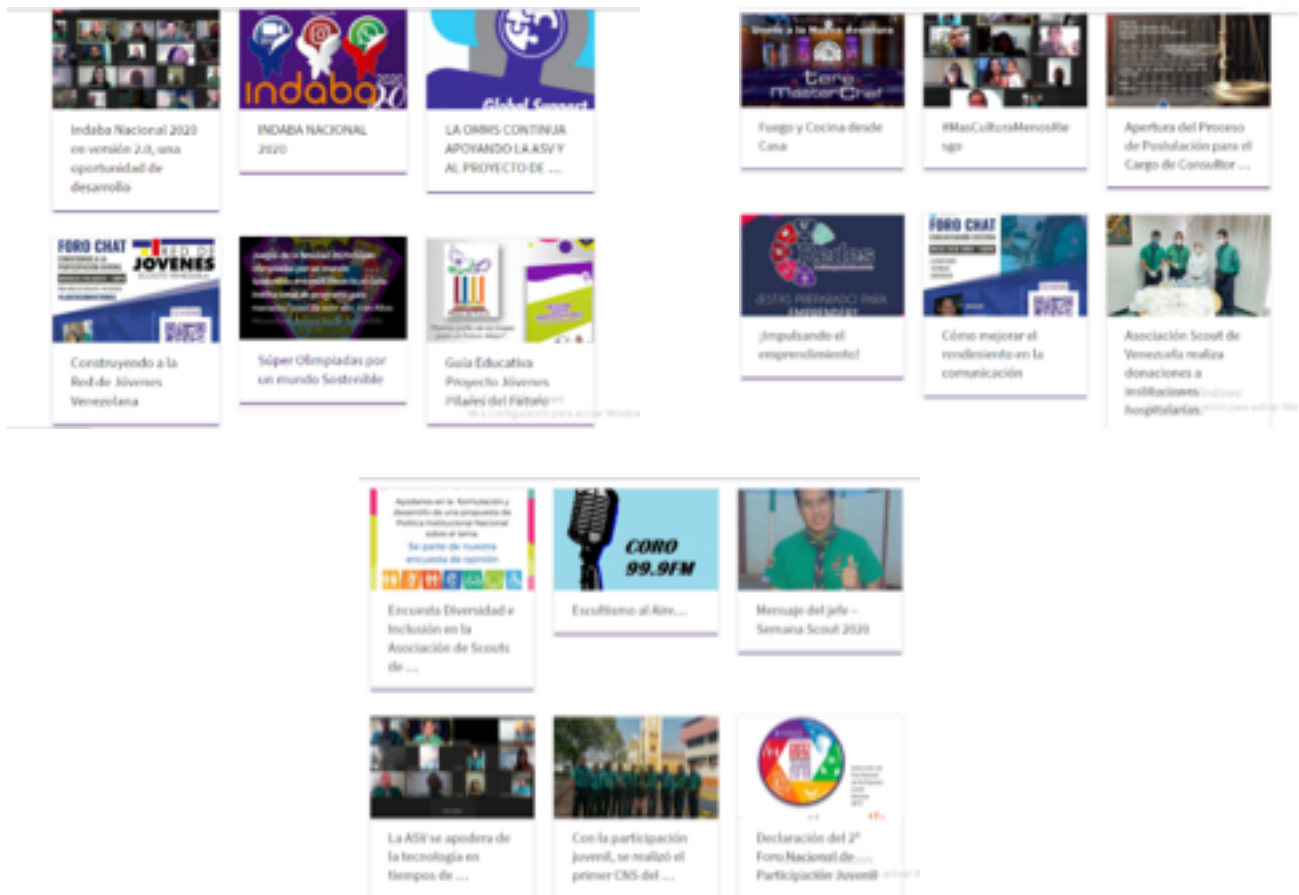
indaba 2020

Global Support

Indaba Nacional 2020 en versión 2.0, una oportunidad de desarrollo

INDABA NACIONAL 2020

LA OMMS CONTINUA APOYANDO LA ASV Y AL PROYECTO DE ...

FORO CHAT

RED DE JOVENES

Construyendo a la Red de Jóvenes Venezolana

Súper Olimpiadas por un mundo Sostenible

Guía Educativa Proyecto Jóvenes Pilares del Futuro

tere MasterChef

Fuego y Cocina desde Casa

#MasCulturaMenosRiesgo

Apertura del Proceso de Postulación para el Cargo de Consultor ...

Redes

¿ESTAS PREPARADO PARA EMPRENDER?

¡Impulsando el emprendimiento!

FORO CHAT

Cómo mejorar el rendimiento en la comunicación

Asociación Scout de Venezuela realiza donaciones a instituciones hospitalarias.

Ayúdanos en la formulación y desarrollo de una propuesta de Política Institucional Nacional sobre el tema.

Se parte de nuestra encuesta de opinión

Encuesta Diversidad e Inclusión en la Asociación de Scouts de ...

CORO 99.9FM

Escultismo al Aire...

Mensaje del jefe – Semana Scout 2020

La ASV se apodera de la tecnología en tiempos de ...

Con la participación juvenil, se realizó el primer CNS del ...

Declaración del 2° Foro Nacional de Participación Juvenil